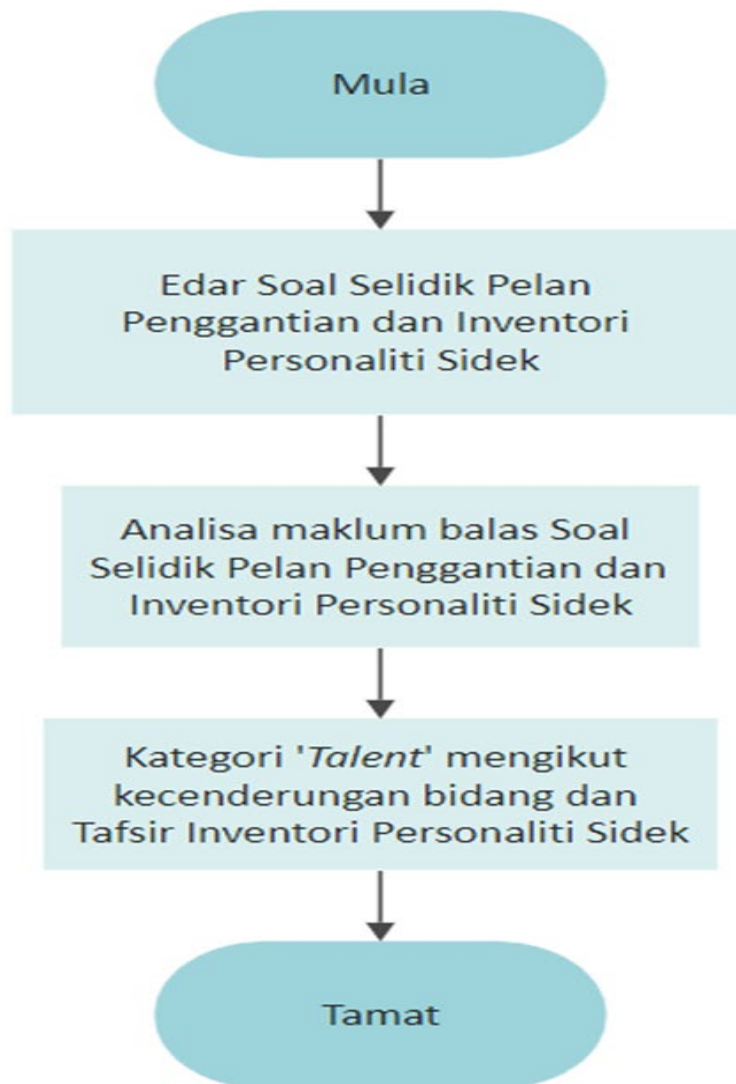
Mula

Edar Soal Selidik Pelan Penggantian dan Inventori Personaliti Sidek

Analisa maklum balas Soal Selidik Pelan Penggantian dan Inventori Personaliti Sidek

Kategori 'Talent' mengikut kecenderungan bidang dan Tafsir Inventori Personaliti Sidek

Tamat